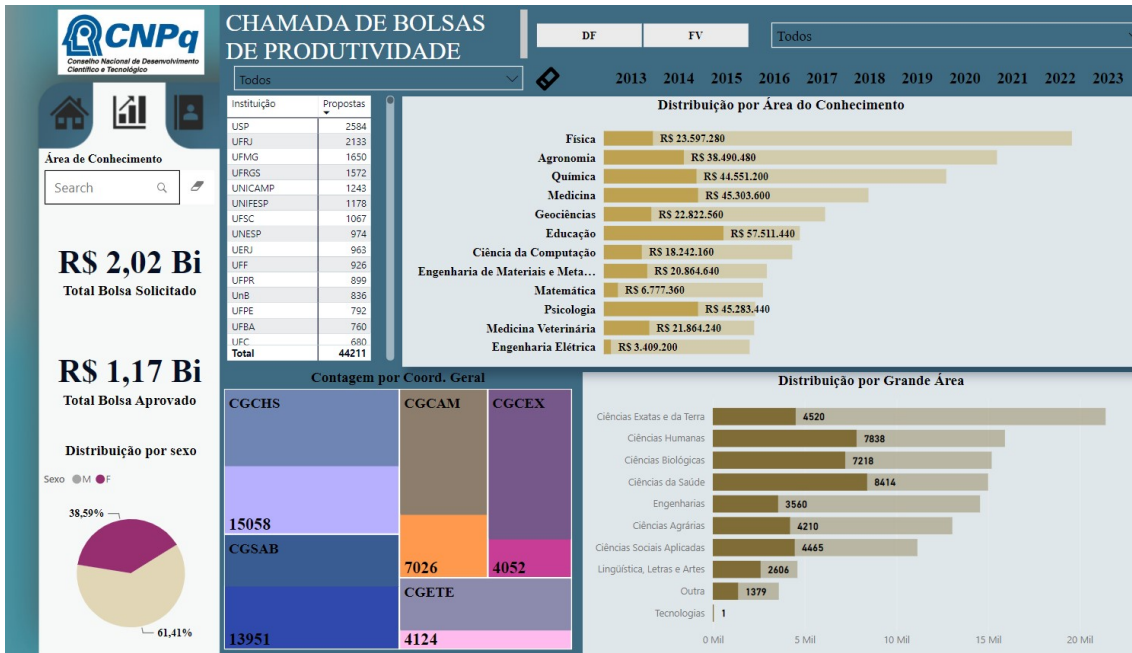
CNPq
Conselho Nacional de Desenvolvimento Científico e Tecnológico

CHAMADA DE BOLSAS DE PRODUTIVIDADE

DF FV Todos

Todos

2013 2014 2015 2016 2017 2018 2019 2020 2021 2022 2023

Área de Conhecimento

Search

R$ 2,02 Bi
Total Bolsa Solicitado

R$ 1,17 Bi
Total Bolsa Aprovado

Distribuição por sexo

Sexo M F

38,59%
61,41%

| Instituição | Propostas |
|---|---|
| USP | 2584 |
| UFRJ | 2133 |
| UFMG | 1650 |
| UFRGS | 1572 |
| UNICAMP | 1243 |
| UNIFESP | 1178 |
| UFSC | 1067 |
| UNESP | 974 |
| UERJ | 963 |
| UFF | 926 |
| UFPR | 899 |
| UnB | 836 |
| UFPE | 792 |
| UFBA | 760 |
| UFC | 680 |
| Total | 44211 |

Distribuição por Área do Conhecimento
Física R$ 23.597.280
Agronomia R$ 38.490.480
Química R$ 44.551.200
Medicina R$ 45.303.600
Geociências R$ 22.822.560
Educação R$ 57.511.440
Ciência da Computação R$ 18.242.160
Engenharia de Materiais e Meta... R$ 20.864.640
Matemática R$ 6.777.360
Psicologia R$ 45.283.440
Medicina Veterinária R$ 21.864.240
Engenharia Elétrica R$ 3.409.200

Contagem por Coord. Geral
CGCHS 15058
CGCAM 7026
CGCEX 4052
CGSAB 13951
CGETE 4124

Distribuição por Grande Área
Ciências Exatas e da Terra 4520
Ciências Humanas 7838
Ciências Biológicas 7218
Ciências da Saúde 8414
Engenharias 3560
Ciências Agrárias 4210
Ciências Sociais Aplicadas 4465
Linguística, Letras e Artes 2606
Outra 1379
Tecnologias 1
0 Mil 5 Mil 10 Mil 15 Mil 20 Mil